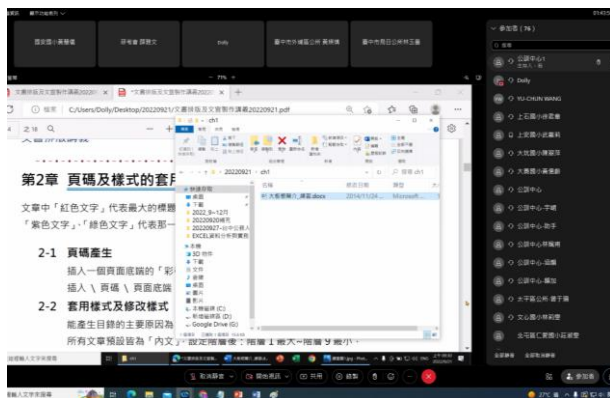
國定國小黃董善
研考會 傅雅文
Dolly
臺中市外埔區公所 黃淑靖
臺中市烏日公所林玉霞

參加者（76）
公訓中心
Dolly
YU-CHUN WANG
上石國小林佩蓉
上安國小楊麗莉
大坑國小陳麗萍
大德國小陳美齡
公訓中心
公訓中心-李曉
公訓中心-劉于
公訓中心-吳佩琪
公訓中心-溫蕙
公訓中心-蕭如
太平區公所-陳于雅
文心國小林莉雯
北屯區仁愛國小莊淑雯

*文書排版及文書製作講習20220921 ×
*文書排版及文書製作講習20220921 ×
C:/Users/Dolly/Desktop/20220921/文書排版及文書製作講習20220921.pdf
2 / 18
ch1
20220921 > ch1
名稱
修改日期
類型
大量郵件_講習.docx
2014/11/24
Microsoft...
快速存取
桌面
下載
文件
圖片
2022_9~12月
20220920線上
20220927--台中公務人
EXCEL資料分析與實務
本機
3D 物件
下載
文件
桌面
圖片
音樂
影片
本機磁碟 (C:)
新增磁碟區 (D:)
Google Drive (G:)

第2章 頁碼及樣式的套用
文章中「紅色文字」代表最大的標題
「紫色文字」、「綠色文字」代表那一
2-1 頁碼產生
插入一個頁面底端的「彩
插入 \ 頁碼 \ 頁面底端
2-2 套用樣式及修改樣式
能產生目錄的主要原因為
所有文章預設皆為「內文」，設定層級後：階層 1 最大~階層 9 最小。

取消靜音
開始視訊
共用
錄製
參加者